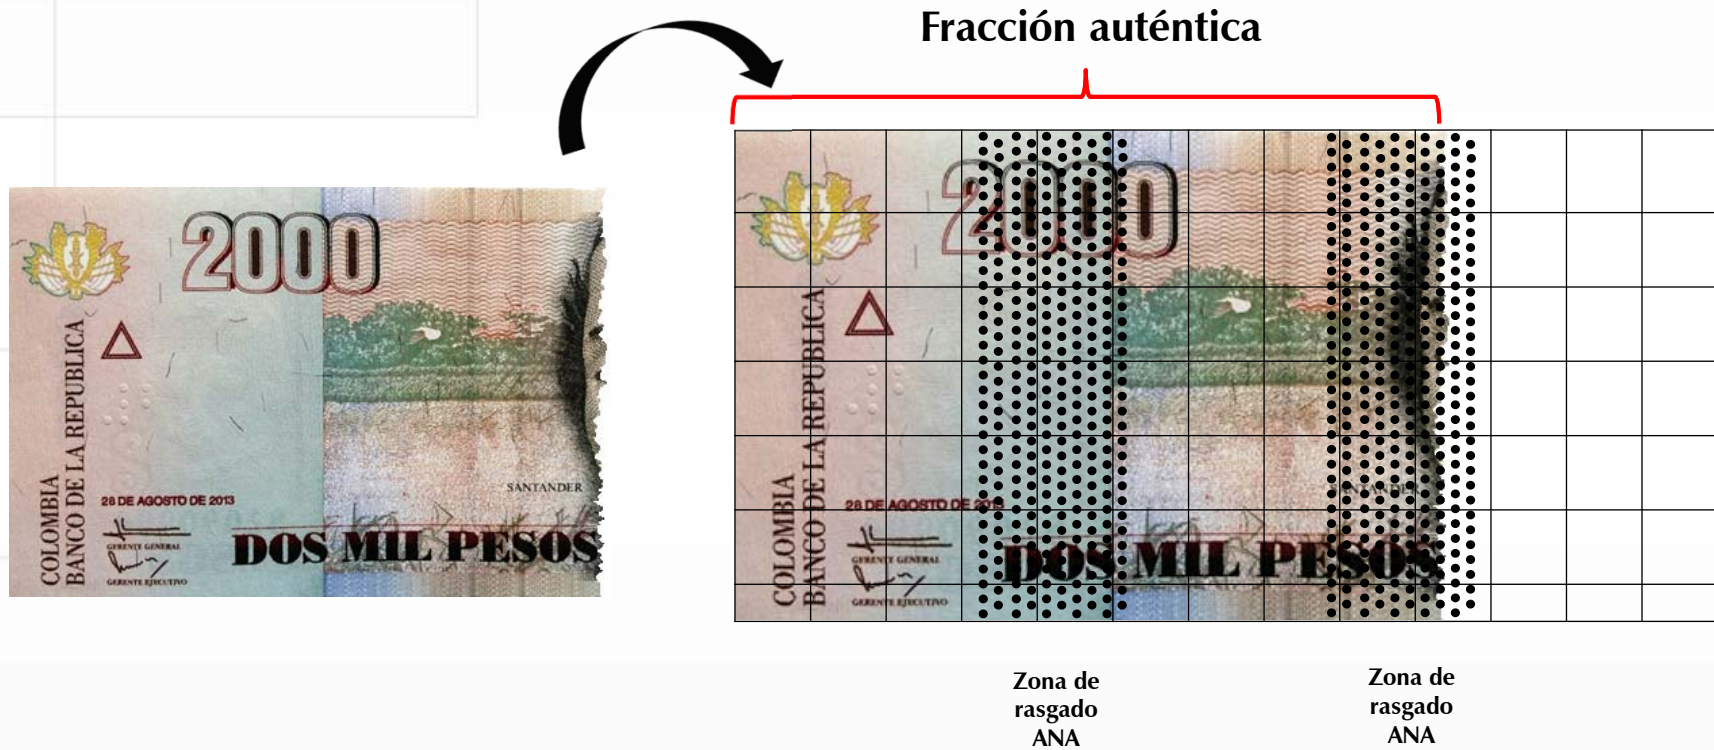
Fracción auténtica

2000
COLOMBIA
BANCO DE LA REPUBLICA
28 DE AGOSTO DE 2013
GERENTE GENERAL
GERENTE EJECUTIVO
SANTANDER
DOS MIL PESOS

2000
COLOMBIA
BANCO DE LA REPUBLICA
28 DE AGOSTO DE 2013
GERENTE GENERAL
GERENTE EJECUTIVO
DOS MIL PESOS

Zona de rasgado ANA

Zona de rasgado ANA